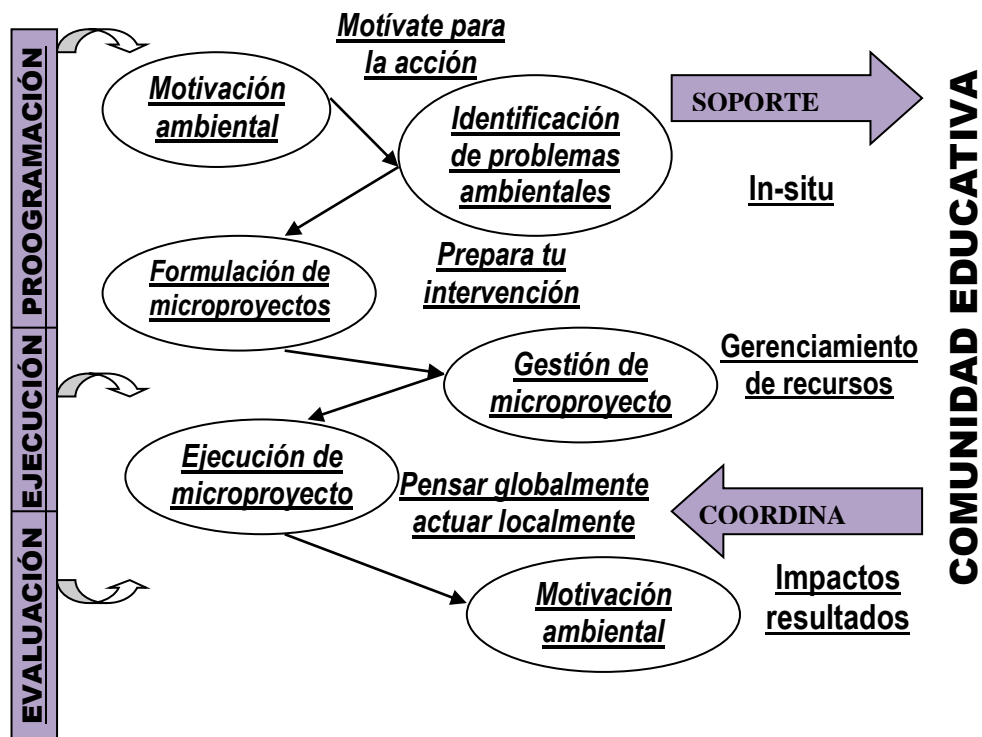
PROOGRAMACIÓN

EJECUCIÓN

EVALUACIÓN

Motívate para la acción

Motivación ambiental

Identificación de problemas ambientales

SOPORTE

In-situ

Formulación de microproyectos

Prepara tu intervención

Gestión de microproyecto

Gerenciamiento de recursos

Ejecución de microproyecto

Pensar globalmente actuar localmente

COORDINA

Motivación ambiental

Impactos resultados

COMUNIDAD EDUCATIVA